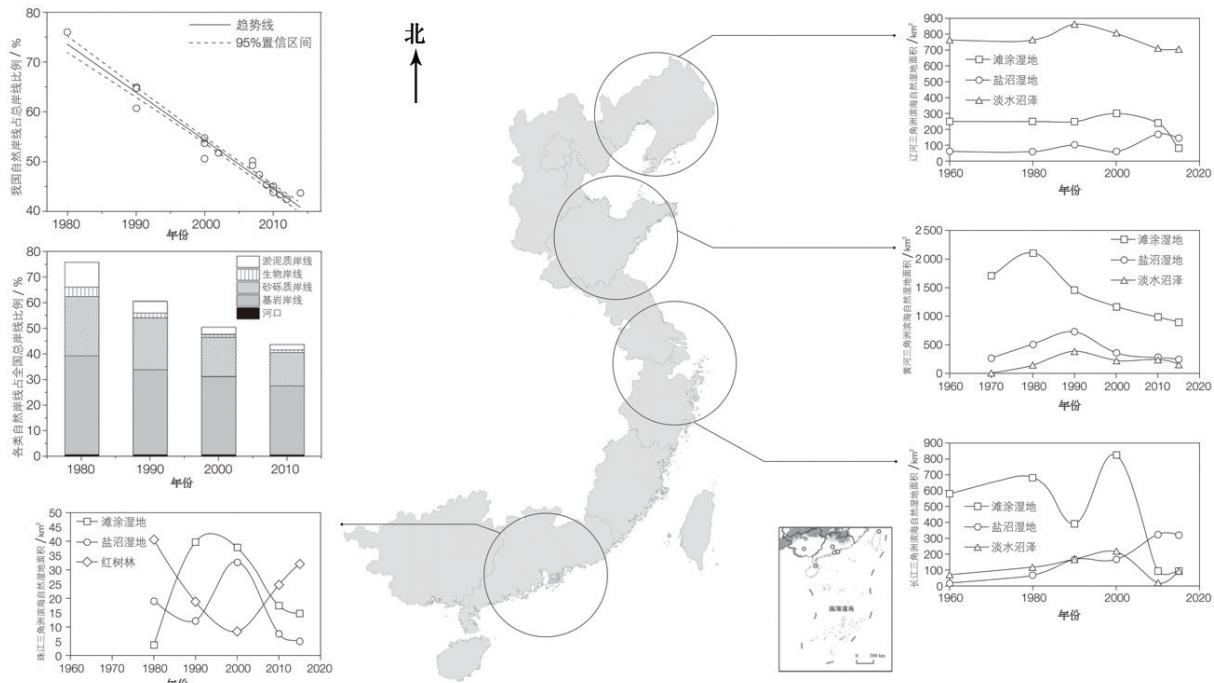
趋势线
95%置信区间

我国自然岸线占总岸线比例 / %

80
70
60
50
40

1980 1990 2000 2010

年份

北

淤泥质岸线
生物岸线
砂砾质岸线
基岩岸线
河口

各类自然岸线占全国总岸线比例 / %

80
70
60
50
40
30
20
10
0

1980 1990 2000 2010

年份

滩涂湿地
盐沼湿地
红树林

珠江三角洲滨海自然湿地面积 / $km^2$

50
45
40
35
30
25
20
15
10
5
0

1960 1970 1980 1990 2000 2010 2020

年份

辽河三角洲滨海自然湿地面积 / $km^2$

900
800
700
600
500
400
300
200
100
0

滩涂湿地
盐沼湿地
淡水沼泽

1960 1980 2000 2020

年份

黄河三角洲滨海自然湿地面积 / $km^2$

2500
2000
1500
1000
500
0

滩涂湿地
盐沼湿地
淡水沼泽

1960 1970 1980 1990 2000 2010 2020

年份

长江三角洲滨海自然湿地面积 / $km^2$

900
800
700
600
500
400
300
200
100
0

滩涂湿地
盐沼湿地
淡水沼泽

1960 1980 2000 2020

年份

南海诸岛

0 300 km